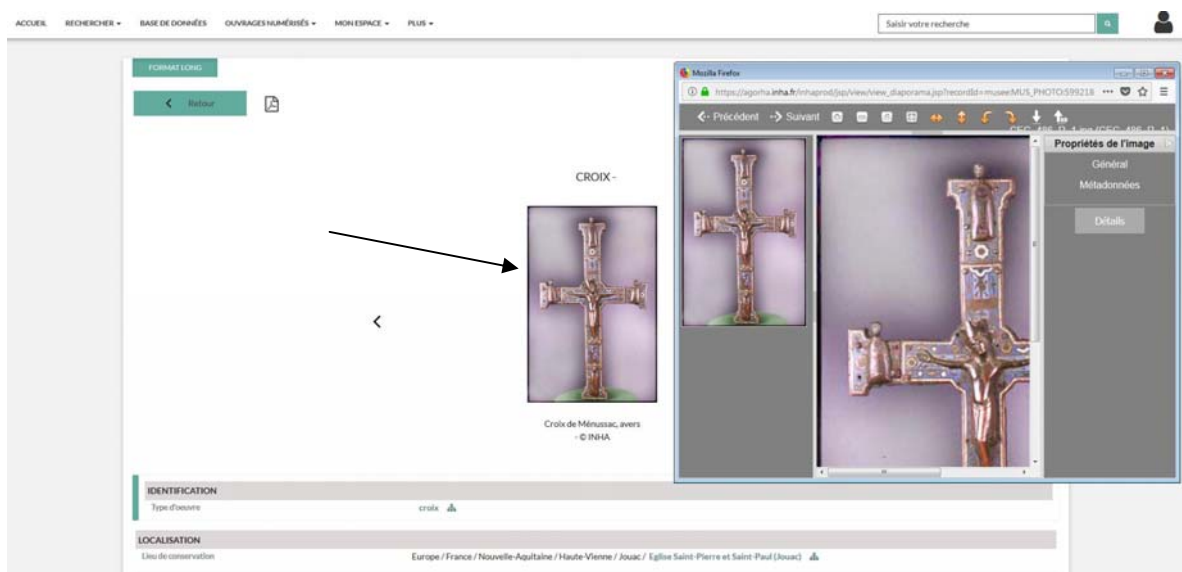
ACCUEIL RECHERCHER ▾ BASE DE DONNÉES OUVRAGES NUMÉRISÉS ▾ MON ESPACE ▾ PLUS ▾

Saisir votre recherche

FORMAT LONG

Retour

CROIX -

Croix de Ménussac, avers - © INHA

Mozilla Firefox

https://agorha.inha.fr/inhaprod/jsp/view/view_diaporama.jsp?recordId=musee:MUS_PHOTO:599218

Précédent Suivant

Propriétés de l'image

Général

Métadonnées

Détails

IDENTIFICATION

Type d'oeuvre croix

LOCALISATION

Lieu de conservation Europe / France / Nouvelle-Aquitaine / Haute-Vienne / Jouac / Eglise Saint-Pierre et Saint-Paul (Jouac)